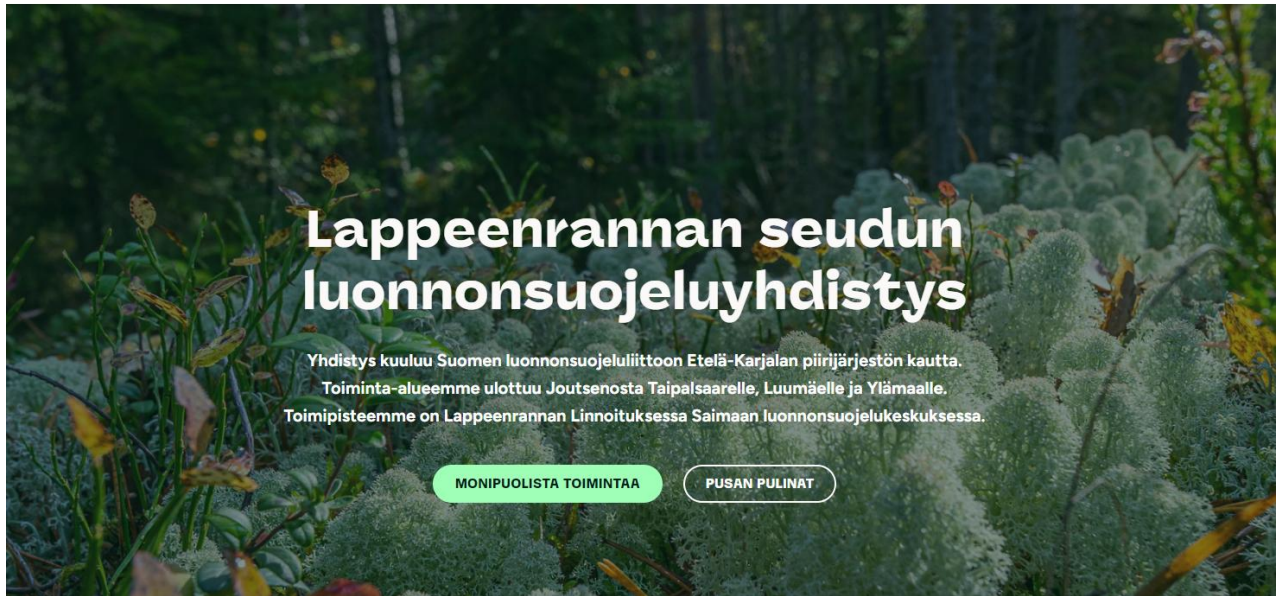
Lappeenrannan seudun luonnonsuojeluyhdistys

Yhdistys kuuluu Suomen luonnonsuojeluliittoon Etelä-Karjalan piirijärjestön kautta. Toiminta-alueemme ulottuu Joutsenosta Taipalsaarelle, Luumäelle ja Ylämaalle. Toimipisteemme on Lappeenrannan Linnoituksessa Saimaan luonnonsuojelukeskuksessa.

MONIPUOLISTA TOIMINTAA

PUSAN PULINAT